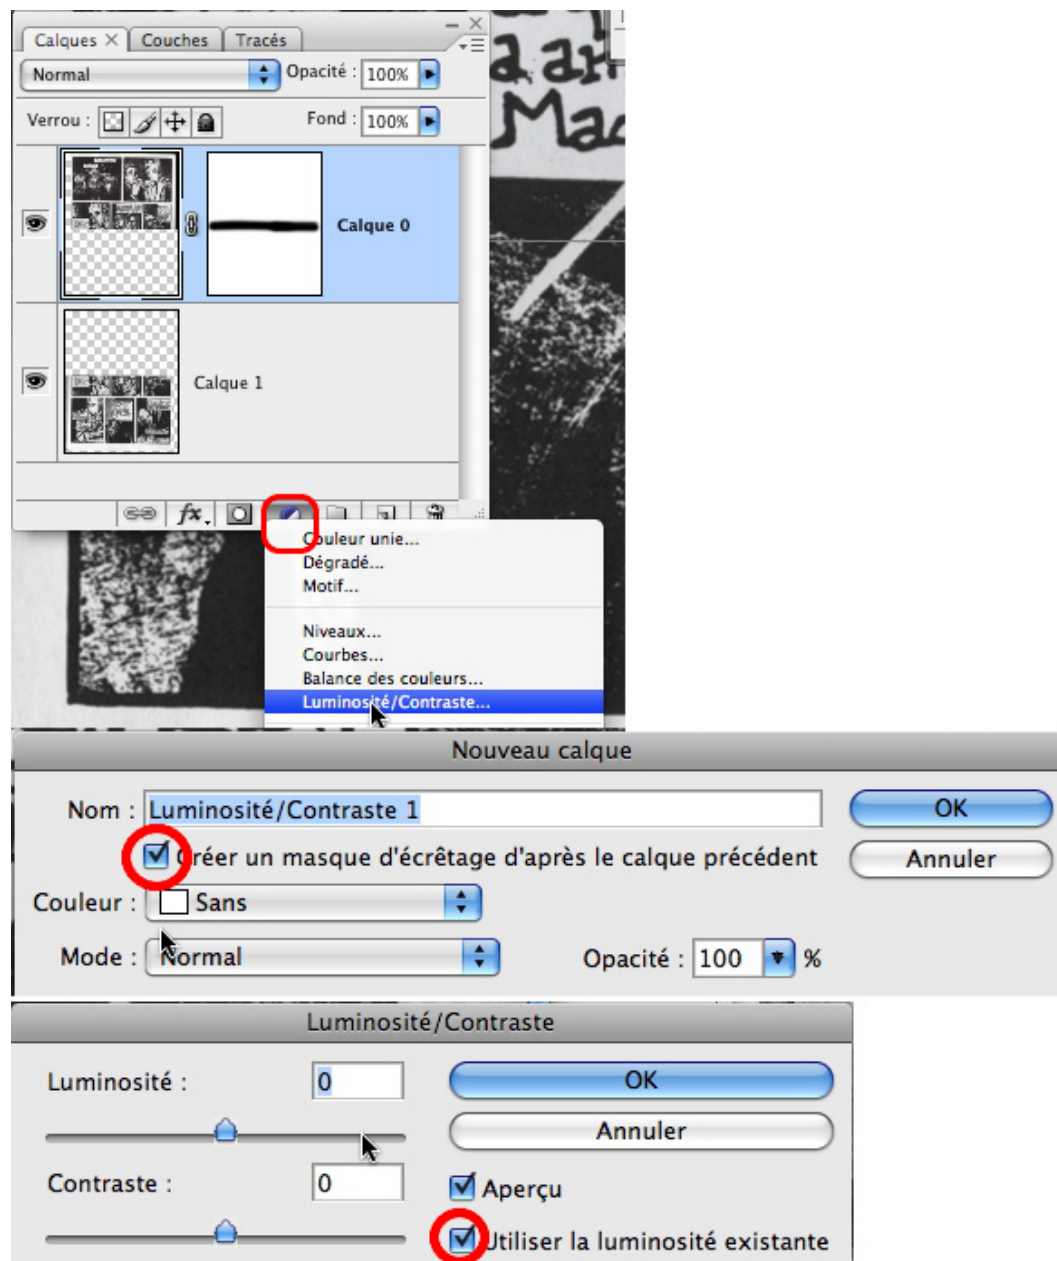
Calques × Couches Tracés

Normal

Opacité : 100%

Verrou :

Fond : 100%

Calque 0

Calque 1

fx

Couleur unie...
Dégradé...
Motif...

Niveaux...
Courbes...
Balance des couleurs...
Luminosité/Contraste...

Nouveau calque

Nom : Luminosité/Contraste 1

OK

Créer un masque d'écrêtage d'après le calque précédent

Annuler

Couleur : Sans

Mode : Normal

Opacité : 100 %

Luminosité/Contraste

Luminosité : 0

OK

Annuler

Contraste : 0

Aperçu

Utiliser la luminosité existante